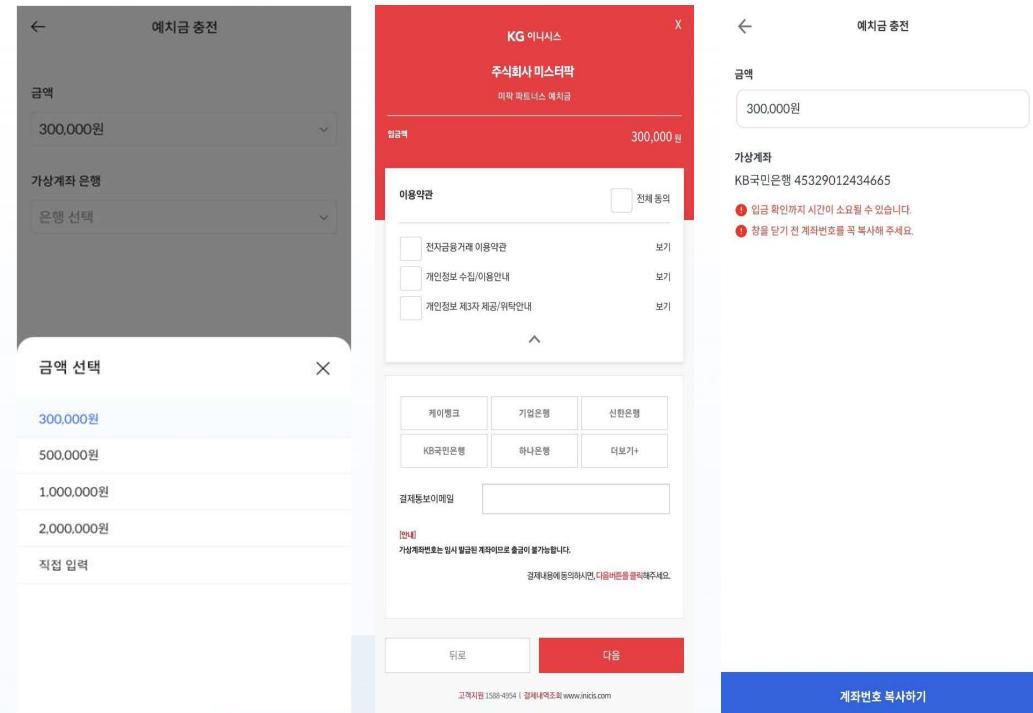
←

예치금 충전

금액

300,000원

가상계좌 은행

은행 선택

금액 선택

300,000원

500,000원

1,000,000원

2,000,000원

직접 입력

KG 이니시스

X

주식회사 미스터팍

미팍 파트너스 예치금

입금액

300,000 원

이용약관

전체 동의

전자금융거래 이용약관

보기

개인정보 수집/이용안내

보기

개인정보 제3자 제공/위탁안내

보기

케이뱅크

기업은행

신한은행

KB국민은행

하나은행

더보기+

결제통보이메일

[안내]

가상계좌번호는 임시 발급된 계좌이므로 출금이 불가능합니다.

결제내용에 동의하시면, 다음버튼을 클릭해주세요.

뒤로

다음

고객지원 1588-4954 | 결제내역조회 www.inicis.com

←

예치금 충전

금액

300,000원

가상계좌

KB국민은행 45329012434665

입금 확인까지 시간이 소요될 수 있습니다.

창을 닫기 전 계좌번호를 꼭 복사해 주세요.

계좌번호 복사하기